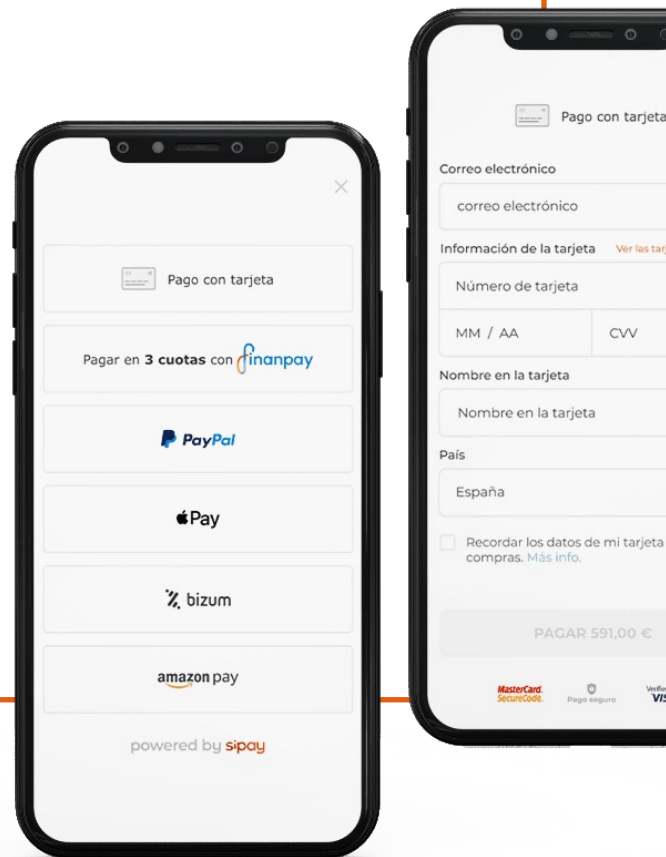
Pago con tarjeta

Pagar en **3 cuotas** con finanpay

PayPal

Pay

bizum

amazon pay

powered by sipay

Pago con tarjeta

Correo electrónico

correo electrónico

Información de la tarjeta Ver las tar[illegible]

Número de tarjeta

MM / AA

CVV

Nombre en la tarjeta

Nombre en la tarjeta

País

España

Recordar los datos de mi tarjeta compras. Más info.

PAGAR 591,00 €

MasterCard. SecureCode. Pago seguro Verified by VIS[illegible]